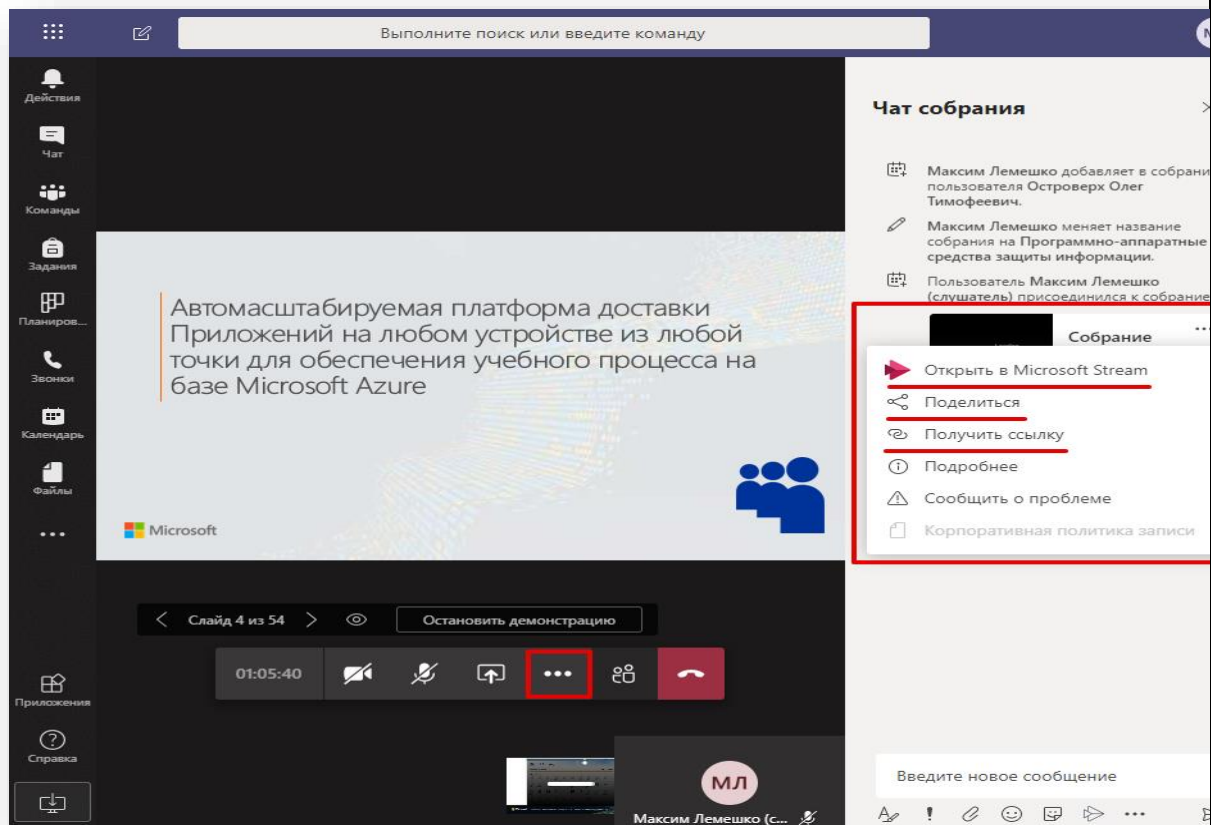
Выполните поиск или введите команду

Действия
Чат
Команды
Задания
Планиров...
Звонки
Календарь
Файлы
...
Приложения
Справка

Автомасштабируемая платформа доставки Приложений на любом устройстве из любой точки для обеспечения учебного процесса на базе Microsoft Azure

Microsoft

Слайд 4 из 54
Остановить демонстрацию
01:05:40

МЛ
Максим Лемешко (с...

Чат собрания

Максим Лемешко добавляет в собрани пользователя Островерх Олег Тимофеевич.

Максим Лемешко меняет название собрания на Программно-аппаратные средства защиты информации.

Пользователь Максим Лемешко (слушатель) присоединился к собрание

Собрание

Открыть в Microsoft Stream
Поделиться
Получить ссылку
Подробнее
Сообщить о проблеме
Корпоративная политика записи

Введите новое сообщение